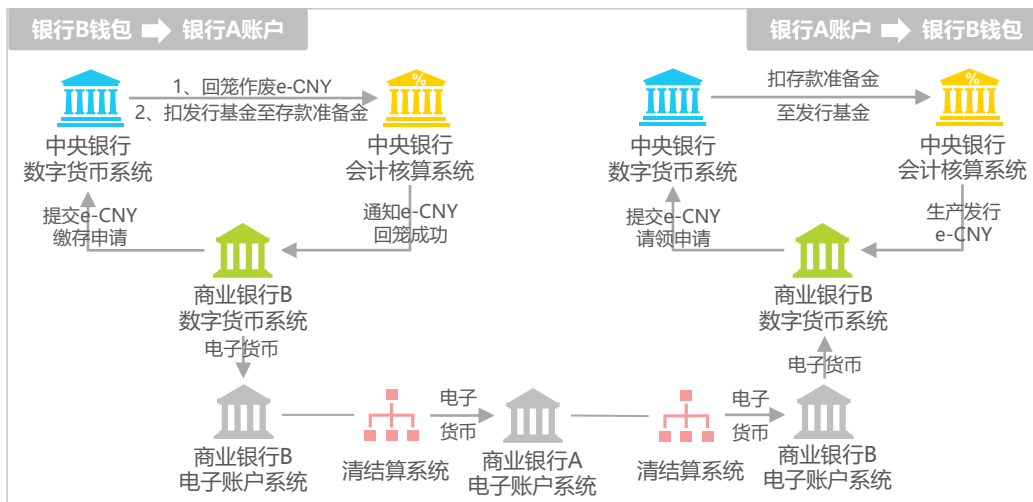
银行B钱包 ➡ 银行A账户

1、回笼作废e-CNY
2、扣发行基金至存款准备金

中央银行
数字货币系统

%
中央银行
会计核算系统

提交e-CNY
缴存申请

通知e-CNY
回笼成功

商业银行B
数字货币系统

电子货币

商业银行B
电子账户系统

清结算系统

电子
货币

商业银行A
电子账户系统

银行A账户 ➡ 银行B钱包

扣存款准备金
至发行基金

中央银行
数字货币系统

%
中央银行
会计核算系统

提交e-CNY
请领申请

生产发行
e-CNY

商业银行B
数字货币系统

电子货币

清结算系统

电子
货币

商业银行B
电子账户系统